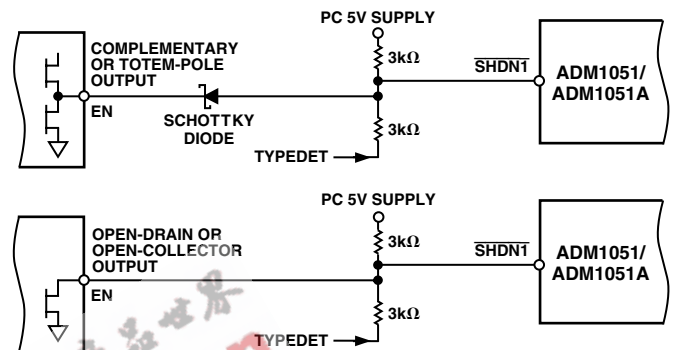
PC 5V SUPPLY

COMPLEMENTARY OR TOTEM-POLE OUTPUT

3kΩ

$\overline{SHDN1}$

ADM1051/ ADM1051A

EN

SCHOTTKY DIODE

3kΩ

TYPEDET

PC 5V SUPPLY

OPEN-DRAIN OR OPEN-COLLECTOR OUTPUT

3kΩ

$\overline{SHDN1}$

ADM1051/ ADM1051A

EN

3kΩ

TYPEDET